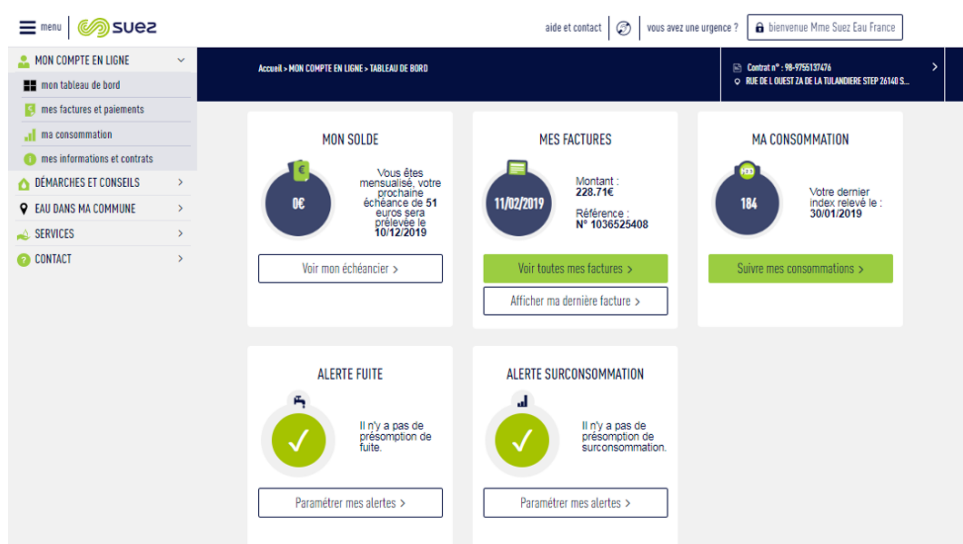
menu suez

aide et contact | vous avez une urgence ? | bienvenue Mme Suez Eau France

MON COMPTE EN LIGNE
mon tableau de bord
mes factures et paiements
ma consommation
mes informations et contrats
DÉMARCHES ET CONSEILS
EAU DANS MA COMMUNE
SERVICES
CONTACT

Accueil > MON COMPTE EN LIGNE > TABLEAU DE BORD

Contrat n° : 98-9755137476
RUE DE L OUEST ZA DE LA TULANDIERE STEP 26140 S...

MON SOLDE
0€
Vous êtes mensualisé, votre prochaine échéance de **51** euros sera prélevée le **10/12/2019**
Voir mon échéancier >

MES FACTURES
11/02/2019
Montant : **228.71€**
Référence : **N° 1036525408**
Voir toutes mes factures >
Afficher ma dernière facture >

MA CONSOMMATION
H2O
184
Votre dernier index relevé le : **30/01/2019**
Suivre mes consommations >

ALERTE FUITE
Il n'y a pas de présomption de fuite.
Paramétrer mes alertes >

ALERTE SURCONSOMMATION
Il n'y a pas de présomption de surconsommation.
Paramétrer mes alertes >